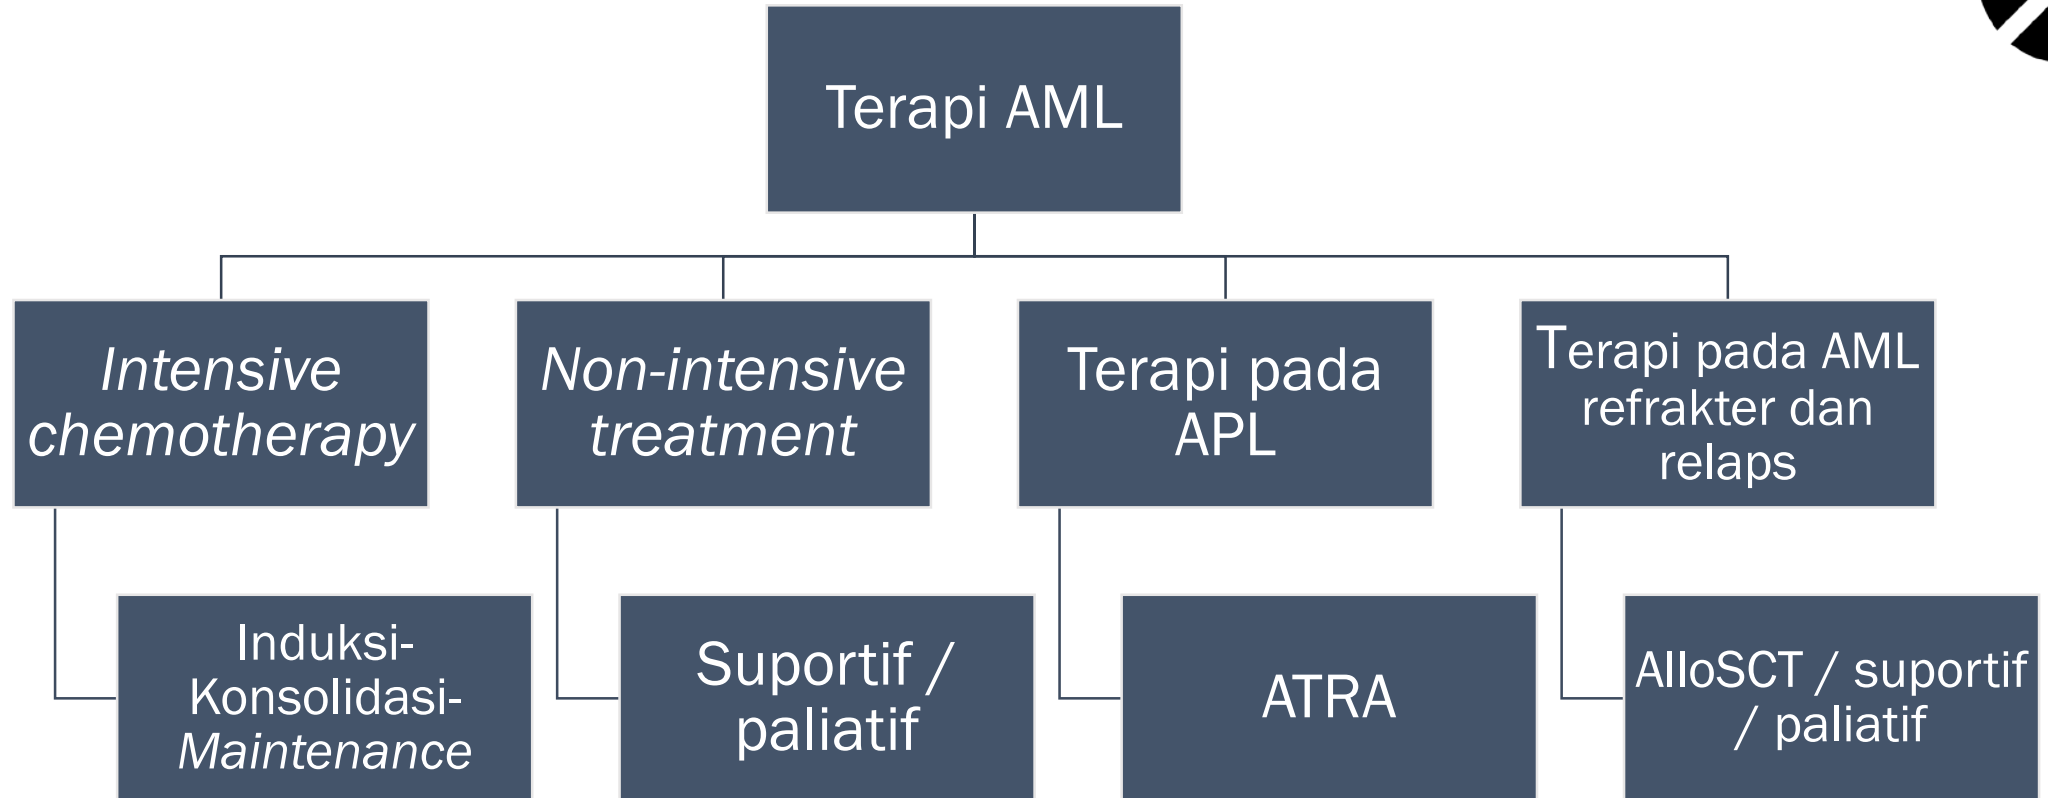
Terapi AML

Intensive chemotherapy

Non-intensive treatment

Terapi pada APL

Terapi pada AML refrakter dan relaps

Induksi-Konsolidasi-Maintenance

Suportif / paliatif

ATRA

AlloSCT / suportif / paliatif